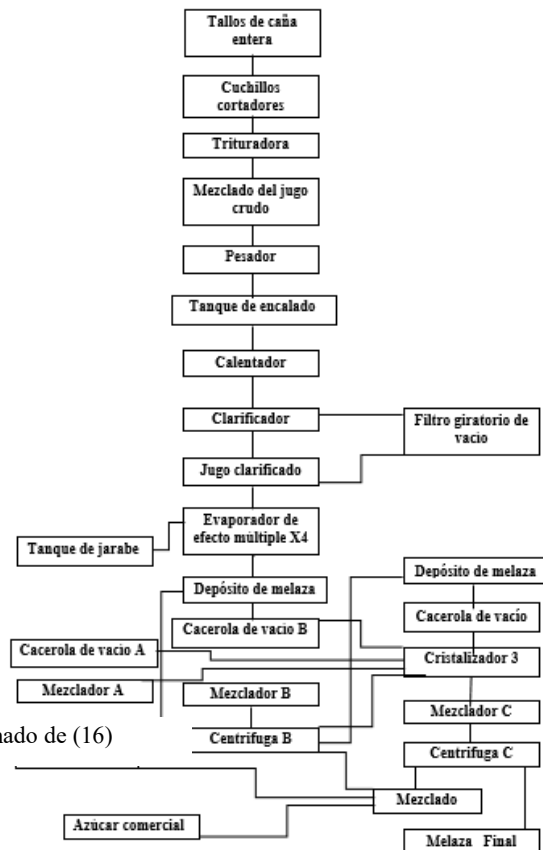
Tallos de caña entera

Cuchillos cortadores

Trituradora

Mezclado del jugo crudo

Pesador

Tanque de encalado

Calentador

Clarificador

Filtro giratorio de vacio

Jugo clarificado

Evaporador de efecto múltiple X4

Tanque de jarabe

Depósito de melaza

Depósito de melaza

Cacerola de vacío

Cacerola de vacio B

Cacerola de vacio A

Cristalizador 3

Mezclador A

Mezclador B

Mezclador C

nado de (16)

Centrifuga B

Centrifuga C

Mezclado

Azúcar comercial

Melaza Final